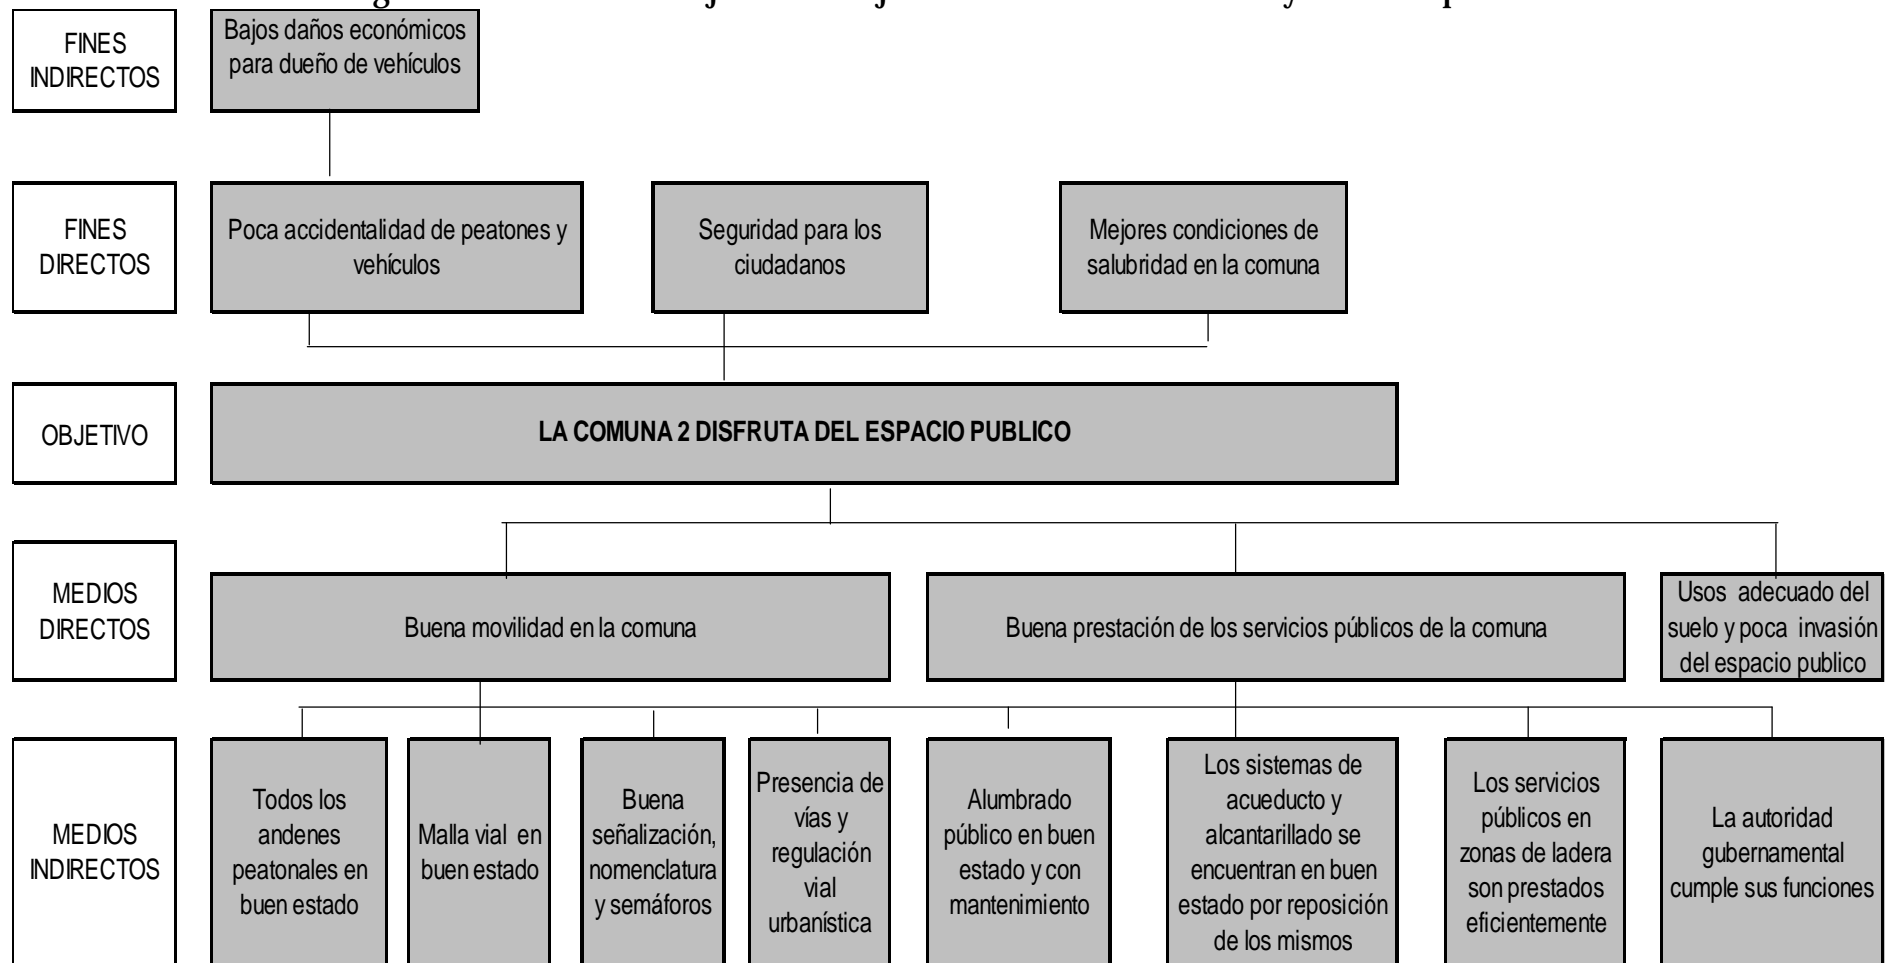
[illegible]

FINES INDIRECTOS

Bajos daños económicos para dueño de vehículos

FINES DIRECTOS

Poca accidentalidad de peatones y vehículos

Seguridad para los ciudadanos

Mejores condiciones de salubridad en la comuna

OBJETIVO

LA COMUNA 2 DISFRUTA DEL ESPACIO PUBLICO

MEDIOS DIRECTOS

Buena movilidad en la comuna

Buena prestación de los servicios públicos de la comuna

Usos adecuado del suelo y poca invasión del espacio publico

MEDIOS INDIRECTOS

Todos los andenes peatonales en buen estado

Malla vial en buen estado

Buena señalización, nomenclatura y semáforos

Presencia de vías y regulación vial urbanística

Alumbrado público en buen estado y con mantenimiento

Los sistemas de acueducto y alcantarillado se encuentran en buen estado por reposición de los mismos

Los servicios públicos en zonas de ladera son prestados eficientemente

La autoridad gubernamental cumple sus funciones